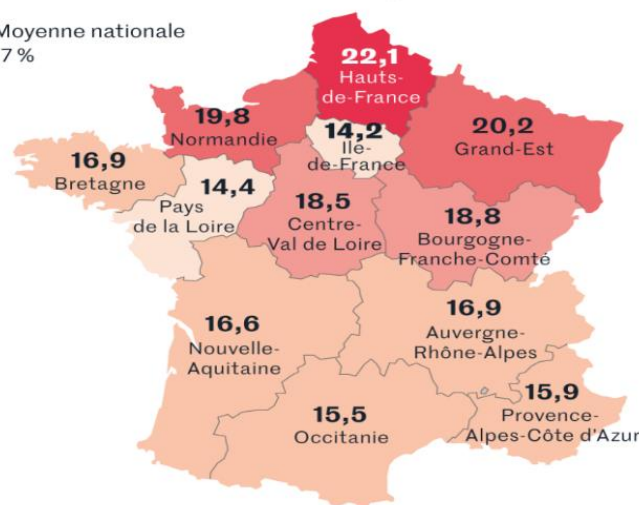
Moyenne nationale
7 %

22,1
Hauts-de-France

19,8
Normandie

14,2
Île-de-France

20,2
Grand-Est

16,9
Bretagne

14,4
Pays de la Loire

18,5
Centre-Val de Loire

18,8
Bourgogne-Franche-Comté

16,6
Nouvelle-Aquitaine

16,9
Auvergne-Rhône-Alpes

15,9
Provence-Alpes-Côte d'Azur

15,5
Occitanie